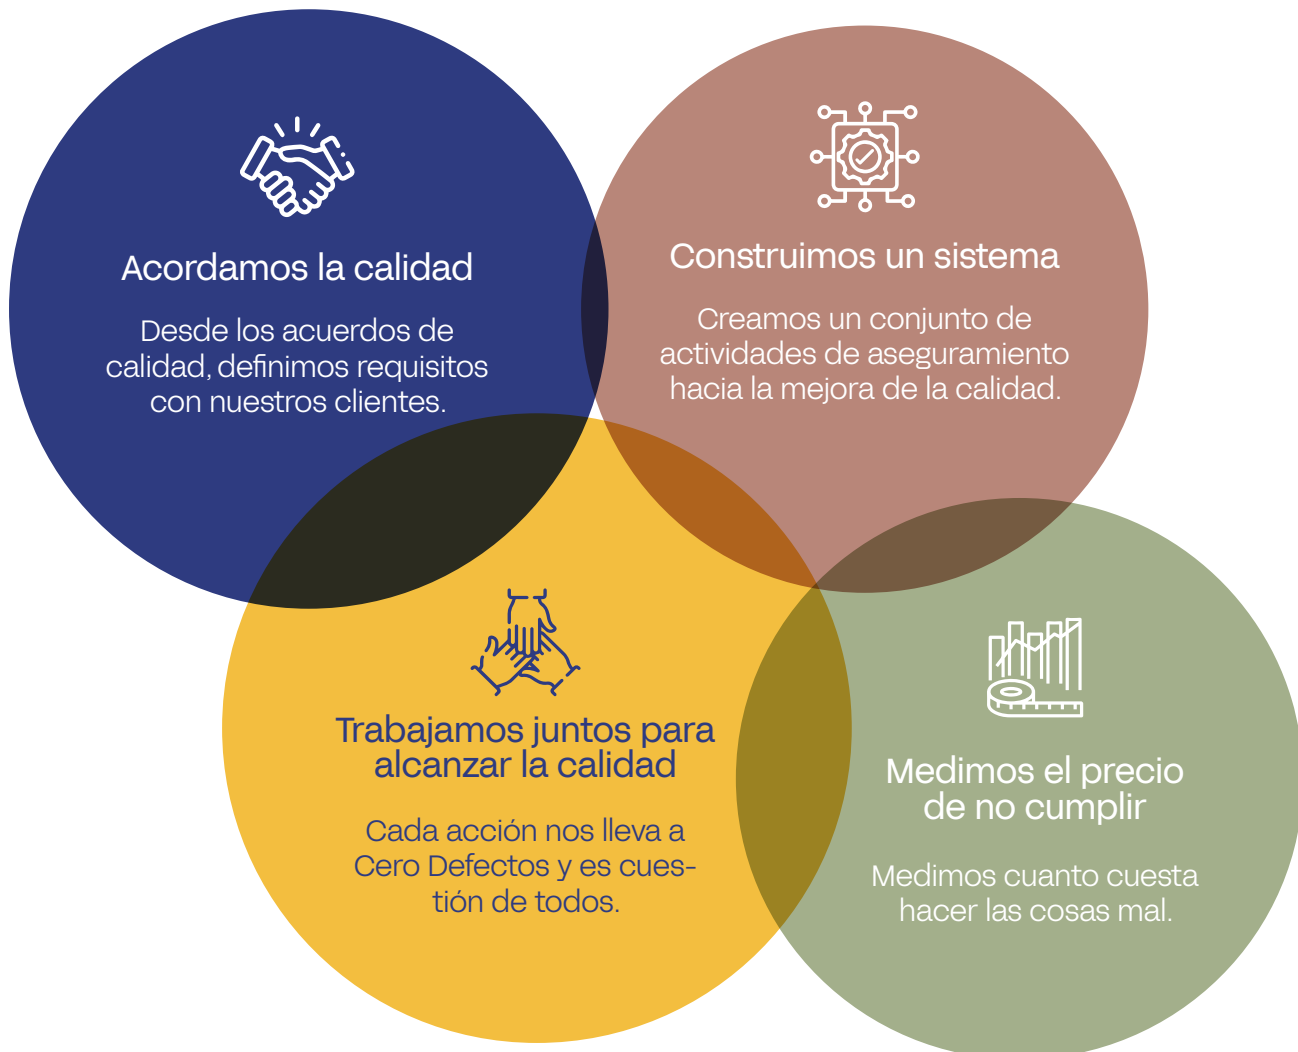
Acordamos la calidad

Desde los acuerdos de calidad, definimos requisitos con nuestros clientes.

Construimos un sistema

Creamos un conjunto de actividades de aseguramiento hacia la mejora de la calidad.

Trabajamos juntos para alcanzar la calidad

Cada acción nos lleva a Cero Defectos y es cuestión de todos.

Medimos el precio de no cumplir

Medimos cuanto cuesta hacer las cosas mal.